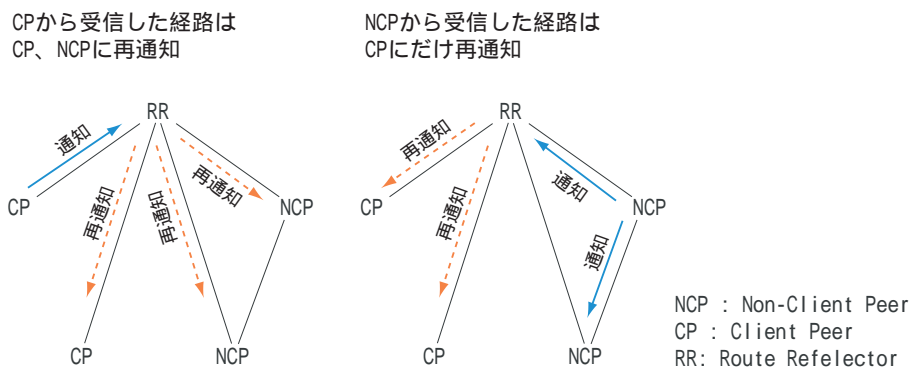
CPから受信した経路は
CP、NCPに再通知

RR
通知
再通知
再通知
再通知
CP
NCP
CP
NCP

NCPから受信した経路は
CPにだけ再通知

RR
再通知
再通知
通知
通知
CP
NCP
CP
NCP

NCP : Non-Client Peer
CP : Client Peer
RR: Route Refelector